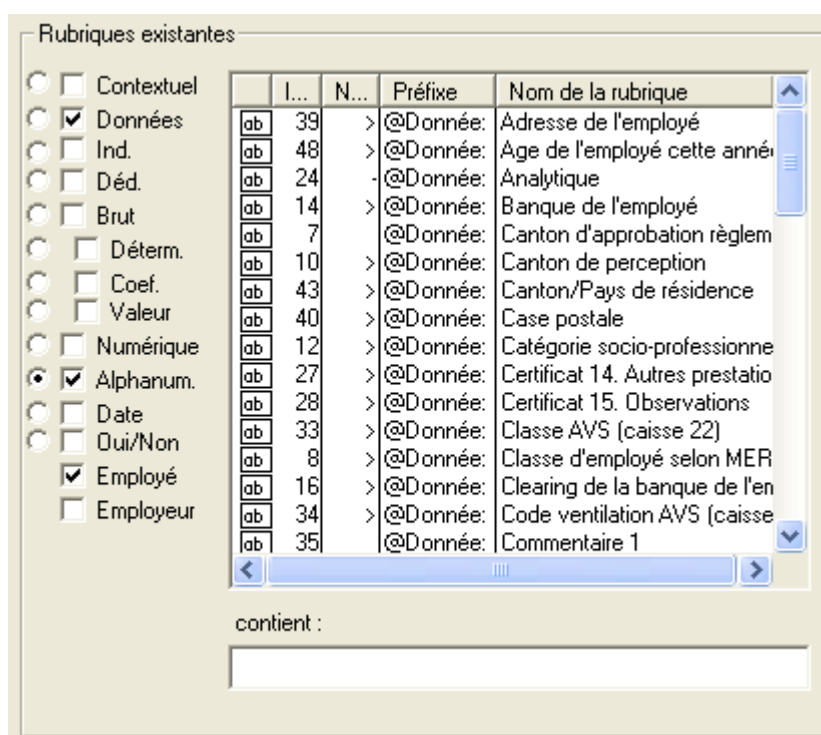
Rubriques existantes

Contextuel
Données
Ind.
Déd.
Brut
Déterm.
Coef.
Valeur
Numérique
Alphanum.
Date
Oui/Non
Employé
Employeur

| | I... | N... | Préfixe | Nom de la rubrique |
|---|---|---|---|---|
| ab | 39 | > | @Donnée: | Adresse de l'employé |
| ab | 48 | > | @Donnée: | Age de l'employé cette anné |
| ab | 24 | - | @Donnée: | Analytique |
| ab | 14 | > | @Donnée: | Banque de l'employé |
| ab | 7 | | @Donnée: | Canton d'approbation règlem |
| ab | 10 | > | @Donnée: | Canton de perception |
| ab | 43 | > | @Donnée: | Canton/Pays de résidence |
| ab | 40 | > | @Donnée: | Case postale |
| ab | 12 | > | @Donnée: | Catégorie socio-professionne |
| ab | 27 | > | @Donnée: | Certificat 14. Autres prestatio |
| ab | 28 | > | @Donnée: | Certificat 15. Observations |
| ab | 33 | > | @Donnée: | Classe AVS (caisse 22) |
| ab | 8 | > | @Donnée: | Classe d'employé selon MER |
| ab | 16 | > | @Donnée: | Clearing de la banque de l'en |
| ab | 34 | > | @Donnée: | Code ventilation AVS (caisse |
| ab | 35 | | @Donnée: | Commentaire 1 |

contient :